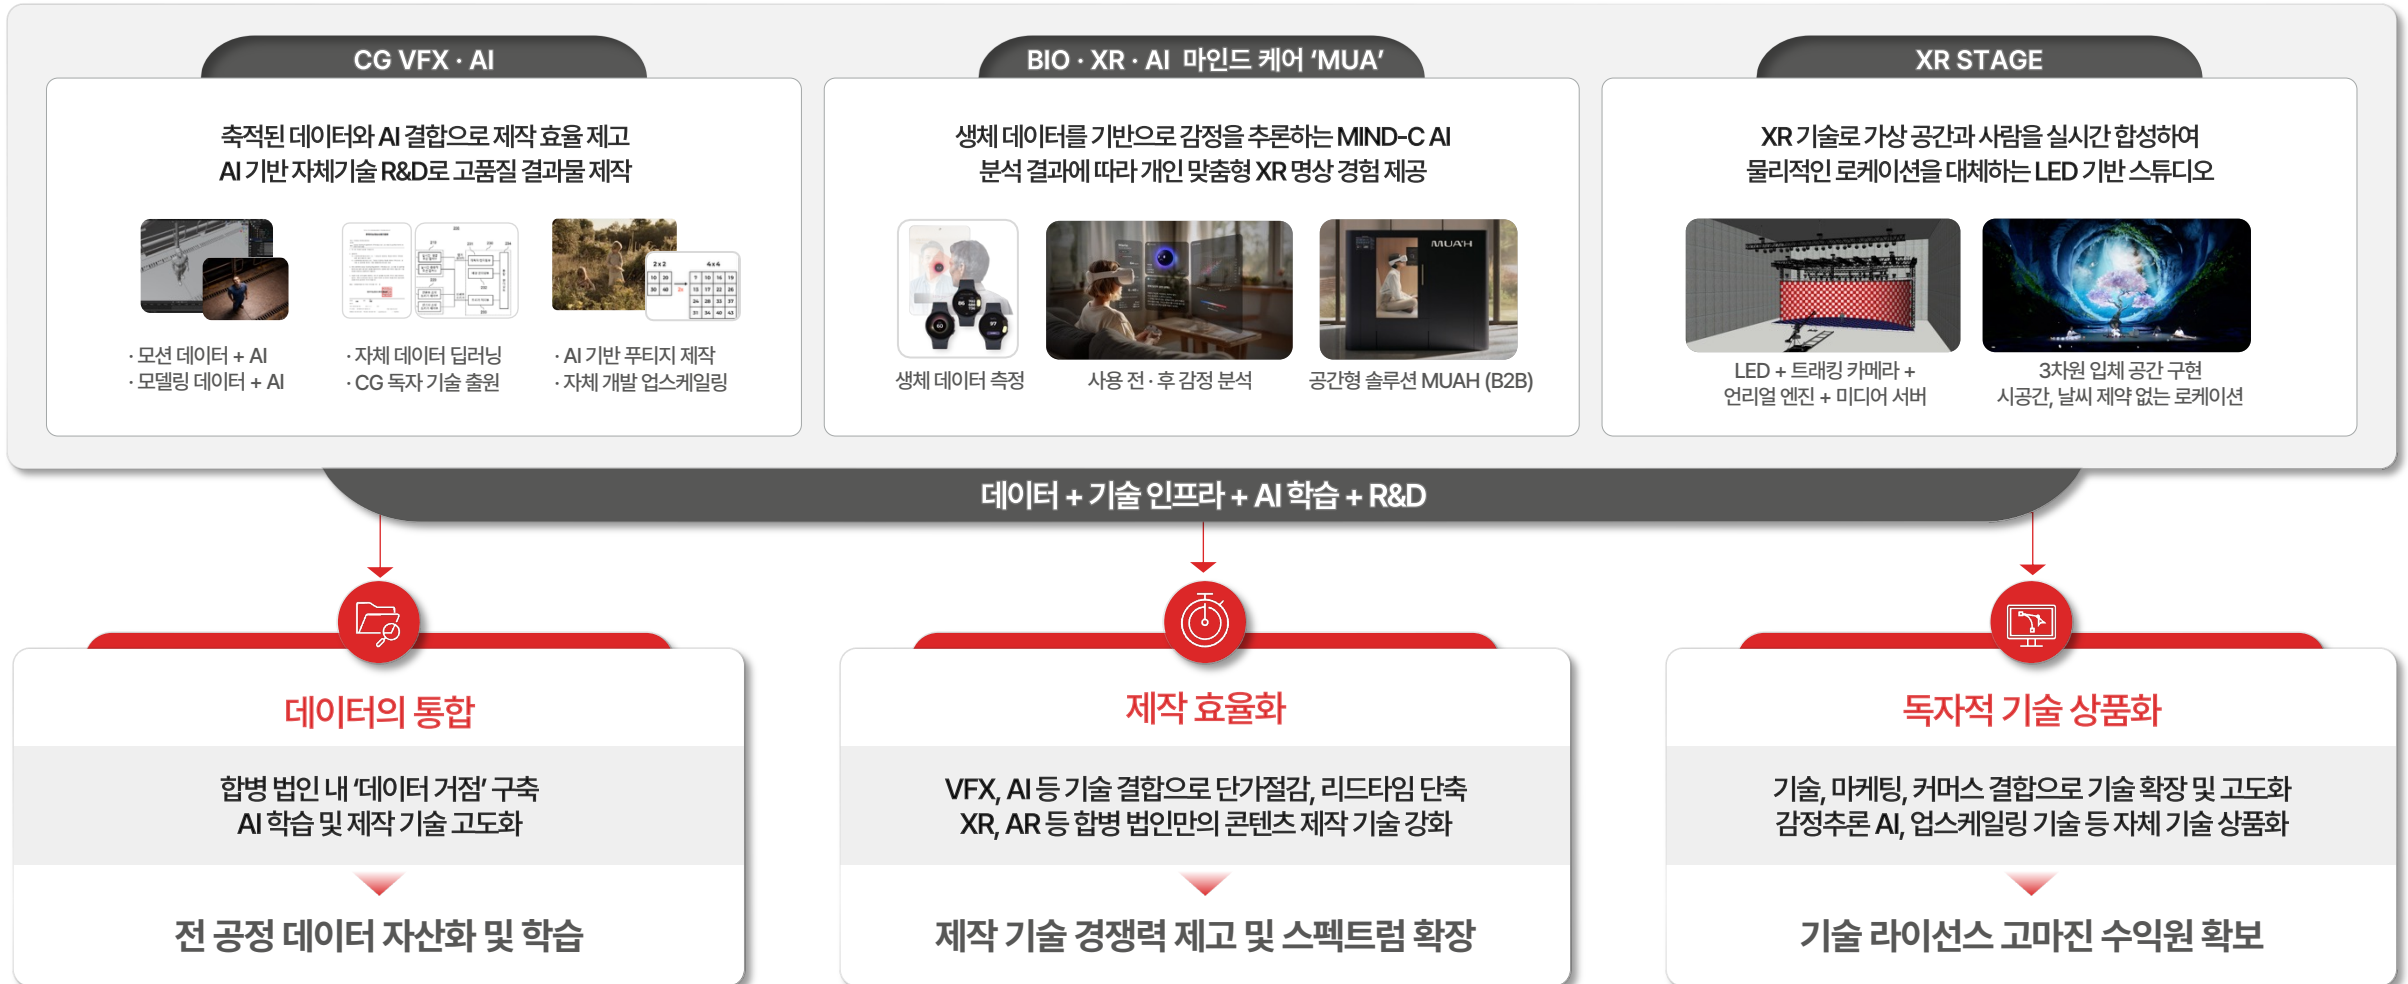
CG VFX · AI

축적된 데이터와 AI 결합으로 제작 효율 제고
AI 기반 자체기술 R&D로 고품질 결과물 제작

· 모션 데이터 + AI
· 모델링 데이터 + AI

· 자체 데이터 딥러닝
· CG 독자 기술 출원

· AI 기반 푸티지 제작
· 자체 개발 업스케일링

BIO · XR · AI 마인드 케어 'MUA'

생체 데이터를 기반으로 감정을 추론하는 MIND-C AI
분석 결과에 따라 개인 맞춤형 XR 명상 경험 제공

생체 데이터 측정

사용 전 · 후 감정 분석

MUAH

공간형 솔루션 MUAH (B2B)

XR STAGE

XR 기술로 가상 공간과 사람을 실시간 합성하여
물리적인 로케이션을 대체하는 LED 기반 스튜디오

LED + 트래킹 카메라 +
언리얼 엔진 + 미디어 서버

3차원 입체 공간 구현
시공간, 날씨 제약 없는 로케이션

데이터 + 기술 인프라 + AI 학습 + R&D

데이터의 통합

합병 법인 내 '데이터 거점' 구축
AI 학습 및 제작 기술 고도화

전 공정 데이터 자산화 및 학습

제작 효율화

VFX, AI 등 기술 결합으로 단가절감, 리드타임 단축
XR, AR 등 합병 법인만의 콘텐츠 제작 기술 강화

제작 기술 경쟁력 제고 및 스펙트럼 확장

독자적 기술 상품화

기술, 마케팅, 커머스 결합으로 기술 확장 및 고도화
감정추론 AI, 업스케일링 기술 등 자체 기술 상품화

기술 라이선스 고마진 수익원 확보